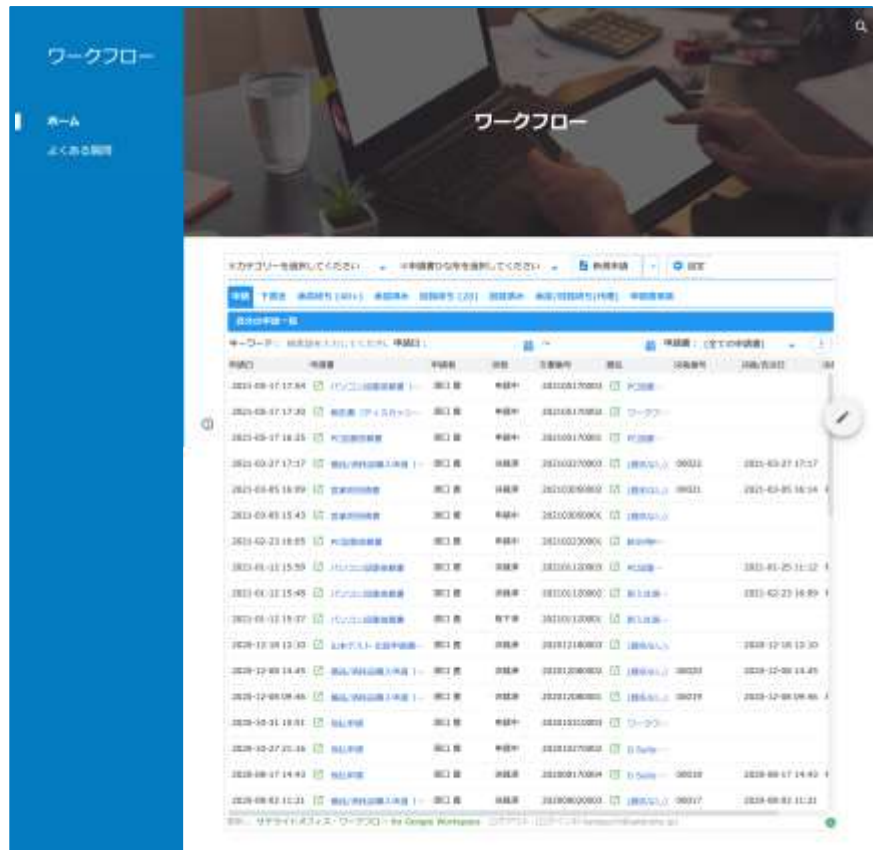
ワークフロー

ホーム
よくある質問

ワークフロー

※カテゴリーを選択してください
※申請書ひな形を選択してください
新規申請
設定

申請　下書き　承認待ち（40+）　承認済み　回覧待ち（20）　回覧済み　承認/回覧待ち（代理）　申請書検索

自分の申請一覧

キーワード：　申請日：　～　申請書：（全ての申請書）

| 申請日 | 申請書 | 申請者 | 状況 | 文書番号 | 題名 | 決裁番号 | 決裁/完了日 |
|---|---|---|---|---|---|---|---|
| 2021-03-17 17:34 | パソコン設備貸出書 | 浜口 晃 | 申請中 | 2021031700003 | PC故障 | | |
| 2021-03-17 17:30 | 稟議書（ディスカッション） | 浜口 晃 | 申請中 | 2021031700002 | ワークフ… | | |
| 2021-03-17 16:25 | PC故障回復書 | 浜口 晃 | 申請中 | 2021031700001 | PC故障 | | |
| 2021-03-27 17:17 | 備品/消耗品購入申請 | 浜口 晃 | 決裁済 | 2021032700003 | [題名なし] | 00022 | 2021-03-27 17:17 |
| 2021-03-05 16:09 | 営業同行依頼 | 浜口 晃 | 決裁済 | 2021030500002 | [題名なし] | 00021 | 2021-03-05 16:14 |
| 2021-03-05 15:43 | 営業同行依頼 | 浜口 晃 | 申請中 | 2021030500001 | [題名なし] | | |
| 2021-02-23 16:05 | PC故障依頼書 | 浜口 晃 | 申請中 | 2021022300001 | 新台帳… | | |
| 2021-01-12 15:59 | パソコン設備貸出書 | 浜口 晃 | 申請中 | 2021011200003 | PC故障 | | 2021-01-25 11:12 |
| 2021-01-12 15:48 | パソコン設備貸出書 | 浜口 晃 | 決裁済 | 2021011200002 | 新入社員 | | 2021-02-23 16:09 |
| 2021-01-12 15:37 | パソコン設備貸出書 | 浜口 晃 | 取下済 | 2021011200001 | 新入社員 | | |
| 2020-12-18 12:33 | 任意テスト文書申請書 | 浜口 晃 | 決裁済 | 2020121800003 | [題名なし] | | 2020-12-18 12:33 |
| 2020-12-08 14:45 | 備品/消耗品購入申請 | 浜口 晃 | 決裁済 | 2020120800003 | [題名なし] | 00020 | 2020-12-08 14:45 |
| 2020-12-08 09:46 | 備品/消耗品購入申請 | 浜口 晃 | 決裁済 | 2020120800002 | [題名なし] | 00019 | 2020-12-08 09:46 |
| 2020-10-31 10:01 | 休出申請 | 浜口 晃 | 申請中 | 2020103100001 | ワークフ… | | |
| 2020-10-27 21:16 | 休出申請 | 浜口 晃 | 申請中 | 2020102700001 | G Suite… | | |
| 2020-08-17 14:43 | 休出申請 | 浜口 晃 | 決裁済 | 2020081700004 | G Suite… | 00018 | 2020-08-17 14:43 |
| 2020-08-02 11:21 | 備品/消耗品購入申請 | 浜口 晃 | 決裁済 | 2020080200003 | [題名なし] | 00017 | 2020-08-02 11:21 |

サテライトオフィス・ワークフロー for Google Workspace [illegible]